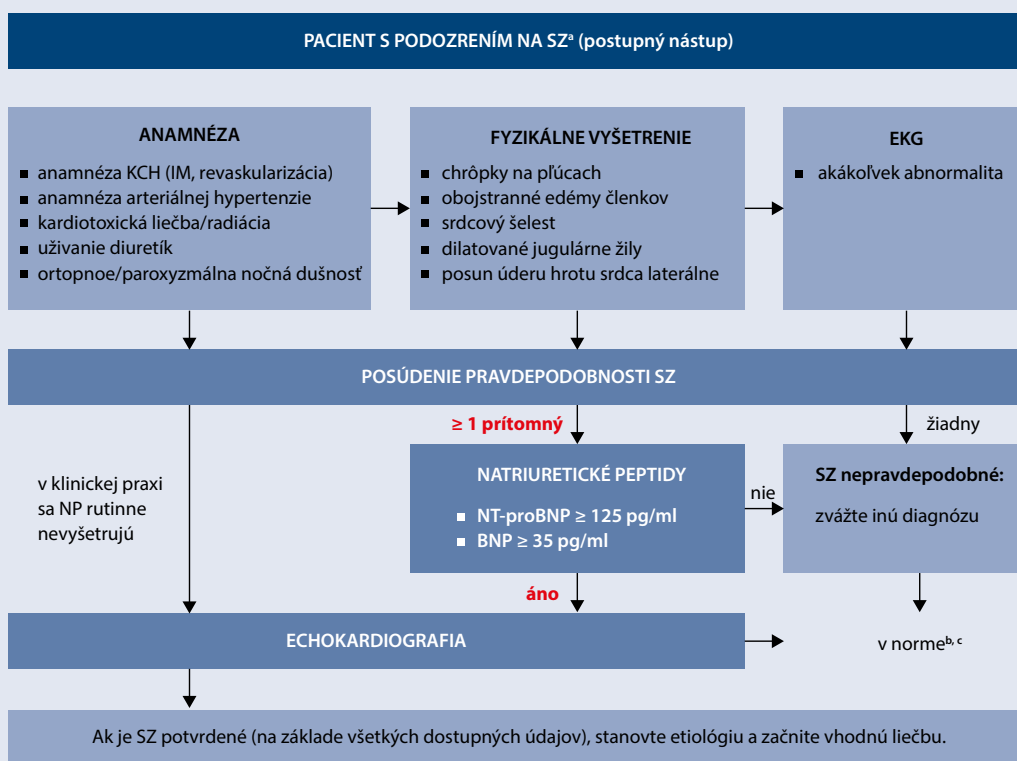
PACIENT S PODOZRENÍM NA SZ$^{a}$ (postupný nástup)

ANAMNÉZA

- anamnéza KCH (IM, revaskularizácia)
- anamnéza arteriálnej hypertenzie
- kardiotoxická liečba/radiácia
- užívanie diuretík
- ortopnoe/paroxyzmálna nočná dušnosť

FYZIKÁLNE VYŠETRENIE

- chrôpky na pľúcach
- obojstranné edémy členkov
- srdcový šelest
- dilatované jugulárne žily
- posun úderu hrotu srdca laterálne

EKG

- akákoľvek abnormalita

POSÚDENIE PRAVDEPODOBNOSTI SZ

≥ 1 prítomný

žiadny

v klinickej praxi sa NP rutinne nevyšetrujú

NATRIURETICKÉ PEPTIDY

- NT-proBNP ≥ 125 pg/ml
- BNP ≥ 35 pg/ml

nie

SZ nepravdepodobné:

zvážte inú diagnózu

áno

ECHOKARDIOGRAFIA

v norme$^{b, c}$

Ak je SZ potvrdené (na základe všetkých dostupných údajov), stanovte etiológiu a začnite vhodnú liečbu.